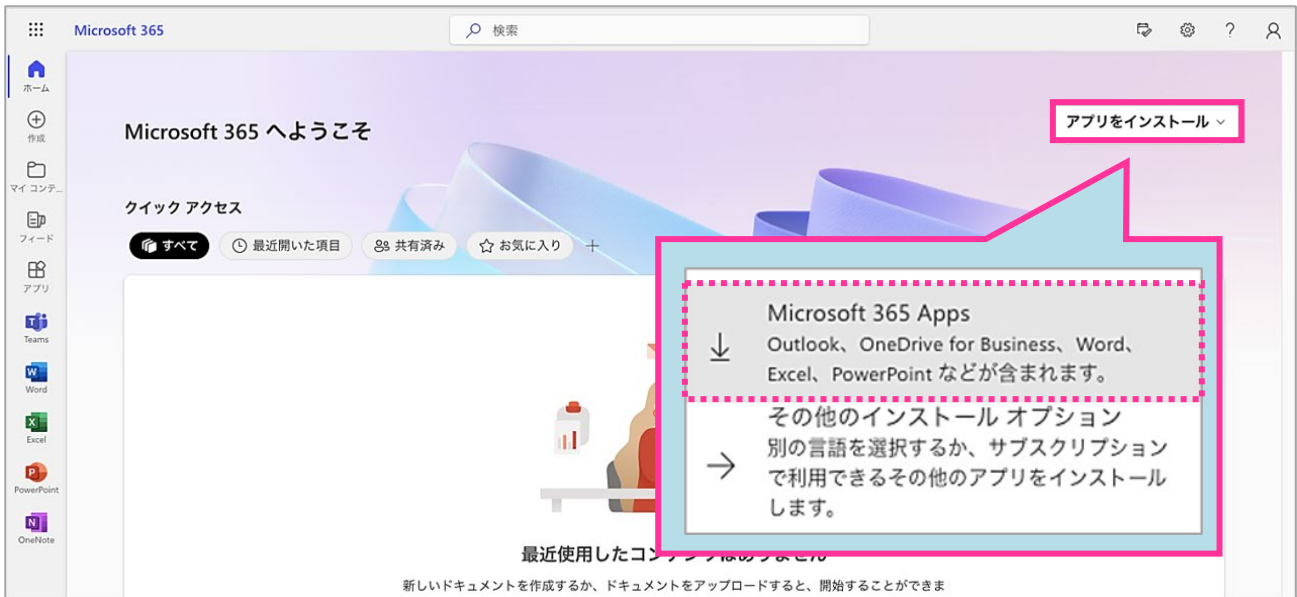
Microsoft 365

検索

ホーム

作成

マイ コンテ…

フィード

アプリ

Teams

Word

Excel

PowerPoint

OneNote

Microsoft 365 へようこそ

アプリをインストール

クイック アクセス

すべて

最近開いた項目

共有済み

お気に入り

+

Microsoft 365 Apps

Outlook、OneDrive for Business、Word、Excel、PowerPoint などが含まれます。

その他のインストール オプション

別の言語を選択するか、サブスクリプションで利用できるその他のアプリをインストールします。

最近使用したコン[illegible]

新しいドキュメントを作成するか、ドキュメントをアップロードすると、開始することができま